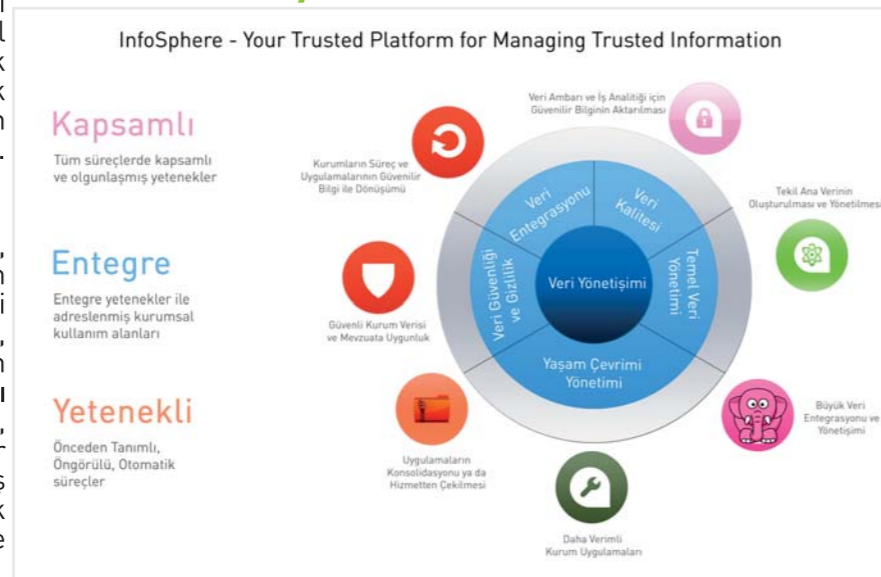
InfoSphere - Your Trusted Platform for Managing Trusted Information

Kapsamlı

Tüm süreçlerde kapsamlı ve olgunlaşmış yetenekler

Entegre

Entegre yetenekler ile adreslenmiş kurumsal kullanım alanları

Yetenekli

Önceden Tanımlı, Öngörülü, Otomatik süreçler

Veri Ambarı ve İş Analitiği için Güvenilir Bilginin Aktarılması

Kurumların Süreç ve Uygulamalarının Güvenilir Bilgi ile Dönüşümü

Tekil Ana Verinin Oluşturulması ve Yönetilmesi

Güvenli Kurum Verisi ve Mevzuata Uygunluk

Büyük Veri Entegrasyonu ve Yönetişimi

Uygulamaların Konsolidasyonu ya da Hizmetten Çekilmesi

Daha Verimli Kurum Uygulamaları

Veri Entegrasyonu

Veri Kalitesi

Temel Veri Yönetimi

Yaşam Çevrimi Yönetimi

Veri Güvenliği ve Gizlilik

Veri Yönetişimi